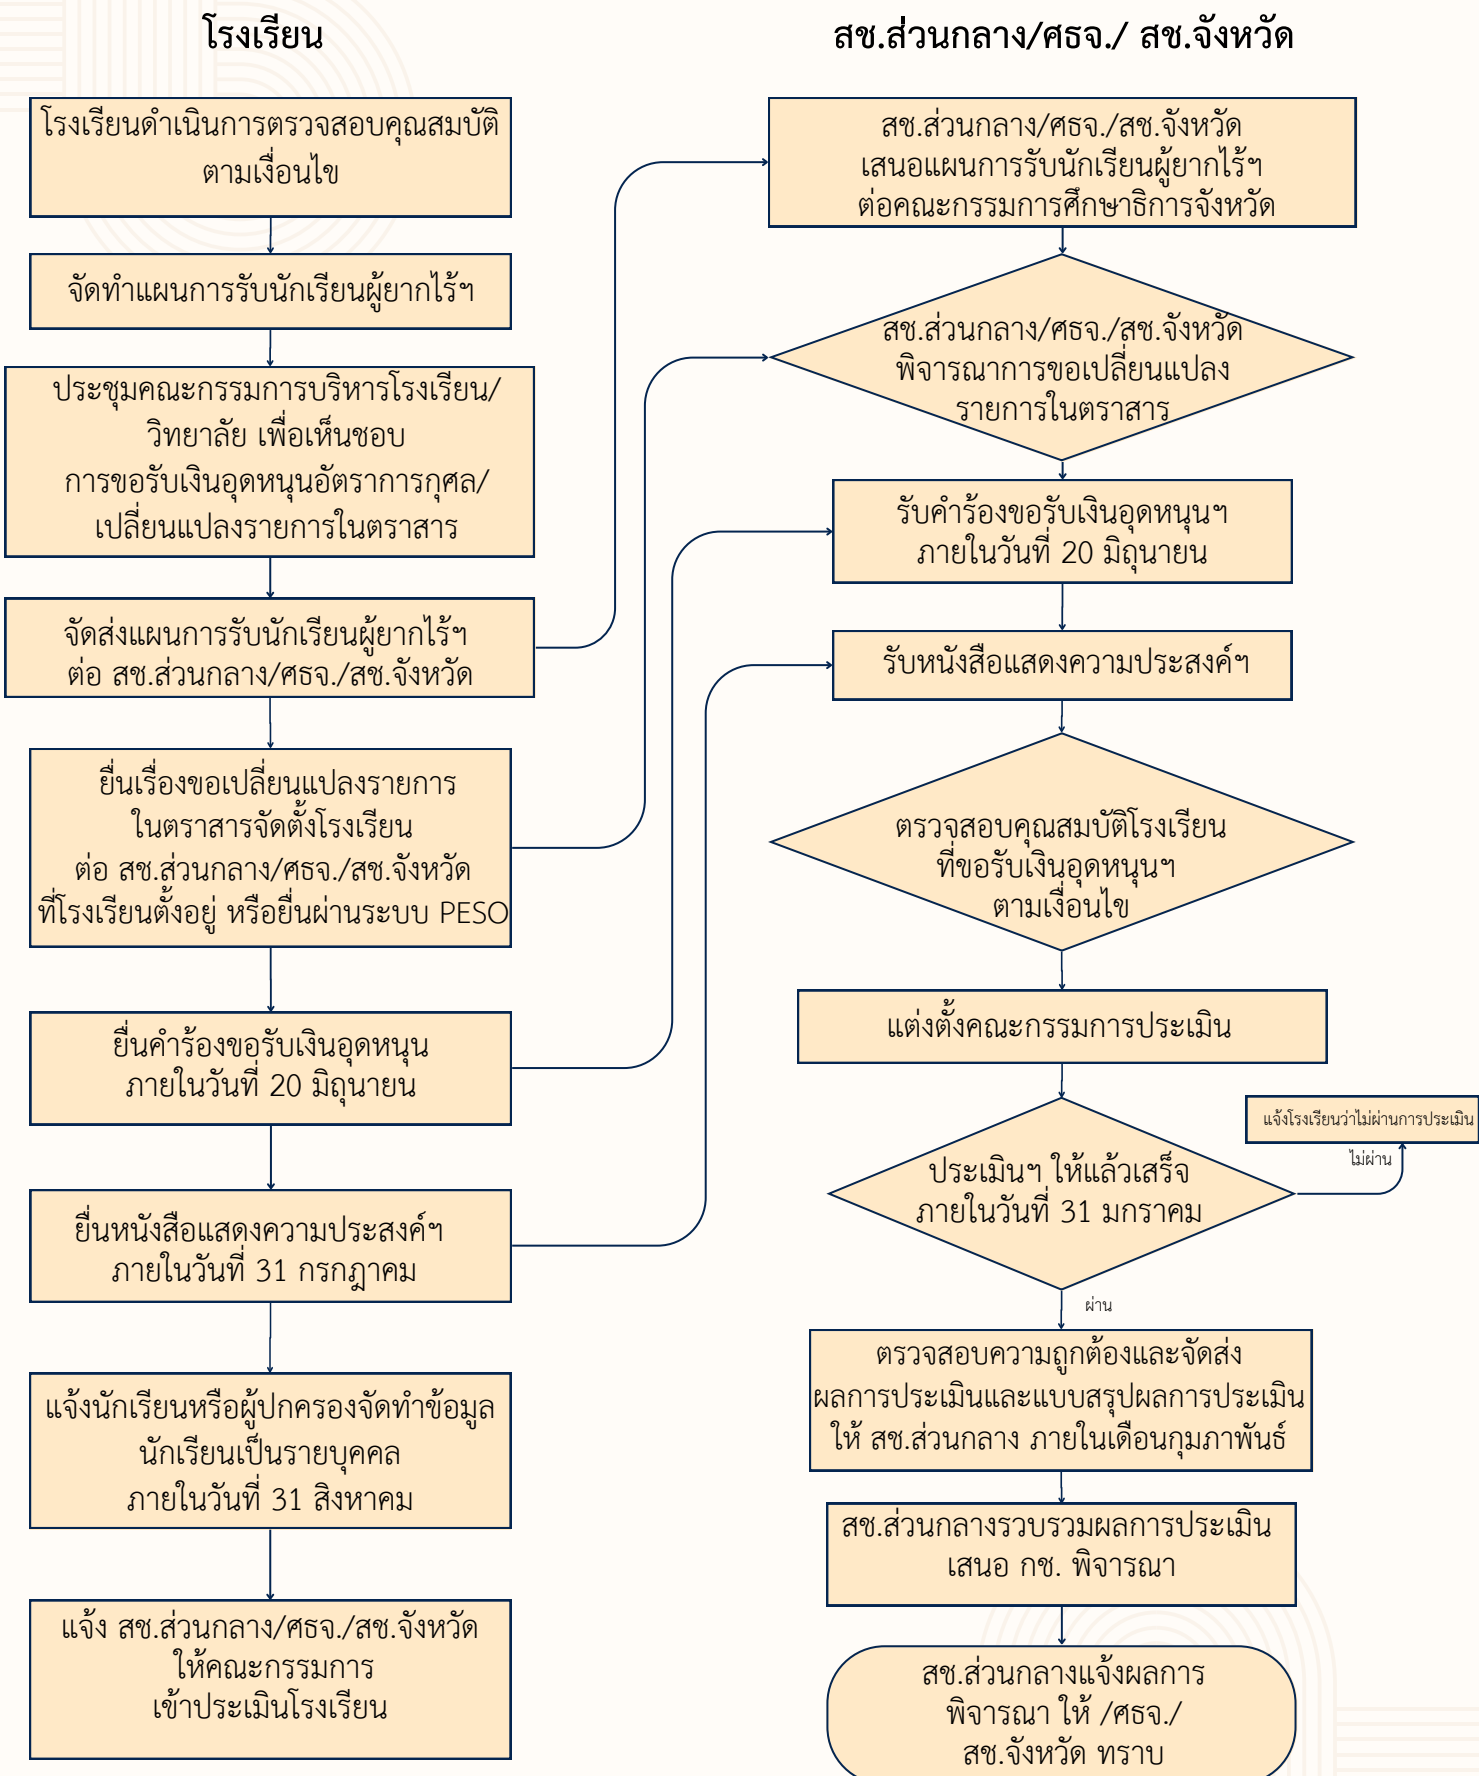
โรงเรียน

โรงเรียนดำเนินการตรวจสอบคุณสมบัติตามเงื่อนไข

จัดทำแผนการรับนักเรียนผู้ยากไร้ฯ

ประชุมคณะกรรมการบริหารโรงเรียน/วิทยาลัย เพื่อเห็นชอบการขอรับเงินอุดหนุนอัตราการกุศล/เปลี่ยนแปลงรายการในตราสาร

จัดส่งแผนการรับนักเรียนผู้ยากไร้ฯ ต่อ สช.ส่วนกลาง/ศธจ./สช.จังหวัด

ยื่นเรื่องขอเปลี่ยนแปลงรายการในตราสารจัดตั้งโรงเรียน ต่อ สช.ส่วนกลาง/ศธจ./สช.จังหวัด ที่โรงเรียนตั้งอยู่ หรือยื่นผ่านระบบ PESO

ยื่นคำร้องขอรับเงินอุดหนุน ภายในวันที่ 20 มิถุนายน

ยื่นหนังสือแสดงความประสงค์ฯ ภายในวันที่ 31 กรกฎาคม

แจ้งนักเรียนหรือผู้ปกครองจัดทำข้อมูลนักเรียนเป็นรายบุคคล ภายในวันที่ 31 สิงหาคม

แจ้ง สช.ส่วนกลาง/ศธจ./สช.จังหวัด ให้คณะกรรมการเข้าประเมินโรงเรียน

สช.ส่วนกลาง/ศธจ./ สช.จังหวัด

สช.ส่วนกลาง/ศธจ./สช.จังหวัด เสนอแผนการรับนักเรียนผู้ยากไร้ฯ ต่อคณะกรรมการศึกษาธิการจังหวัด

สช.ส่วนกลาง/ศธจ./สช.จังหวัด พิจารณาการขอเปลี่ยนแปลงรายการในตราสาร

รับคำร้องขอรับเงินอุดหนุนฯ ภายในวันที่ 20 มิถุนายน

รับหนังสือแสดงความประสงค์ฯ

ตรวจสอบคุณสมบัติโรงเรียนที่ขอรับเงินอุดหนุนฯ ตามเงื่อนไข

แต่งตั้งคณะกรรมการประเมิน

ประเมินฯ ให้แล้วเสร็จ ภายในวันที่ 31 มกราคม

แจ้งโรงเรียนว่าไม่ผ่านการประเมิน

ไม่ผ่าน

ผ่าน

ตรวจสอบความถูกต้องและจัดส่งผลการประเมินและแบบสรุปผลการประเมินให้ สช.ส่วนกลาง ภายในเดือนกุมภาพันธ์

สช.ส่วนกลางรวบรวมผลการประเมิน เสนอ กช. พิจารณา

สช.ส่วนกลางแจ้งผลการพิจารณา ให้ /ศธจ./สช.จังหวัด ทราบ